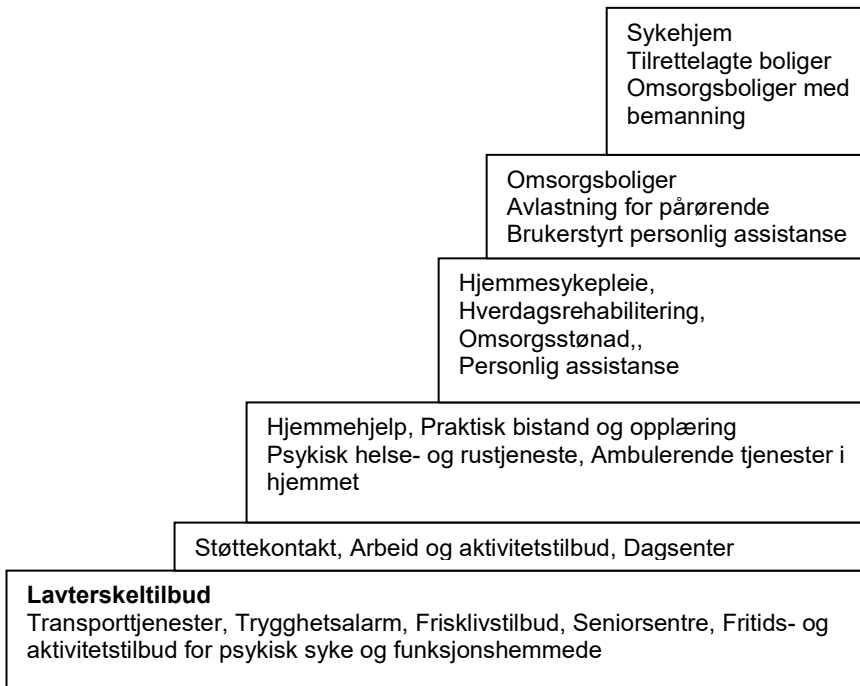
Sykehjem
Tilrettelagte boliger
Omsorgsboliger med bemanning

Omsorgsboliger
Avlastning for pårørende
Brukerstyrt personlig assistanse

Hjemmesykepleie,
Hverdagsrehabilitering,
Omsorgsstønad,,
Personlig assistanse

Hjemmehjelp, Praktisk bistand og opplæring
Psykisk helse- og rustjeneste, Ambulerende tjenester i hjemmet

Støttekontakt, Arbeid og aktivitetstilbud, Dagsenter

**Lavterskeltilbud**
Transporttjenester, Trygghetsalarm, Frisklivstilbud, Seniorsentre, Fritids- og aktivitetstilbud for psykisk syke og funksjonshemmede